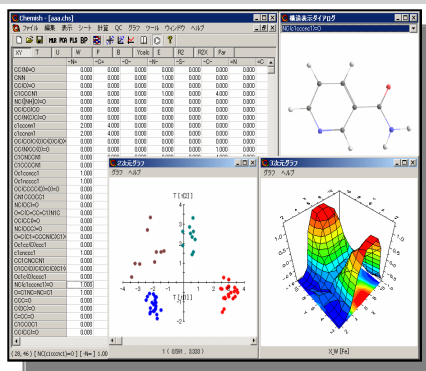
Chemish - [aaa.chs]
ファイル 編集 表示 シート 計算 QC 分類 ツール ウィンドウ ヘルプ

| XY | T | U | W | F | B | Ycalc | E | R2 | RDX | Par |
|---|---|---|---|---|---|---|---|---|---|---|
| | | -N= | -C= | -O= | -N< | -O- | -C- | =N | =C |
| CC(N)=O | | 0.000 | 0.000 | 1.000 | 1.000 | 0.000 | 0.000 | 0.000 | |
| CNN | | 0.000 | 0.000 | 0.000 | 1.000 | 0.000 | 0.000 | 0.000 | |
| CC(O)=O | | 0.000 | 0.000 | 1.000 | 0.000 | 1.000 | 0.000 | 0.000 | |
| C1CCCC1 | | 0.000 | 0.000 | 0.000 | 0.000 | 0.000 | 0.000 | 0.000 | |
| NC(NN)C(N)=O | | 0.000 | 0.000 | 1.000 | 3.000 | 0.000 | 0.000 | 0.000 | |
| OC(O)C(O)=O | | 0.000 | 0.000 | 1.000 | 0.000 | 3.000 | 0.000 | 0.000 | |
| CC(NNC(C)=O) | | 0.000 | 0.000 | 1.000 | 2.000 | 0.000 | 0.000 | 0.000 | |
| c1cccnn1 | | 2.000 | 4.000 | 0.000 | 0.000 | 0.000 | 0.000 | 0.000 | |
| c1cccnc1 | | 2.000 | 4.000 | 0.000 | 0.000 | 0.000 | 0.000 | 0.000 | |
| OC(O)C(O)C(O)C(O)C | | | | | | | | | |
| OC(NN)C(O)C(N)=O | | | | | | | | | |
| C1CNCCNC1 | | | | | | | | | |
| C1CCCCNC1 | | | | | | | | | |
| Oc1cccnc1 | 1.000 | | | | | | | | |
| Oc1ccccc1 | 1.000 | | | | | | | | |
| OC(CCCC(O)C(O)=O) | | | | | | | | | |
| CN1CCOCC1 | 1.000 | | | | | | | | |
| NC(O)C=O | | | | | | | | | |
| O=C(O)C=CC(=O)N1C | | | | | | | | | |
| OC(O)C(N)=O | | | | | | | | | |
| NC(O)C(O)C=O | | | | | | | | | |
| O=C(O)C=CC(N)C(O)C=O | | | | | | | | | |
| Oc1cc(O)ccc1 | | | | | | | | | |
| c1ccncc1 | 1.000 | | | | | | | | |
| OC(O)C(O)C(O)C(O)C | | | | | | | | | |
| O1CCNCC1 | | | | | | | | | |
| OTOC(O)C(O)C(O)C | | | | | | | | | |
| Oc1cc(O)ncc1 | | | | | | | | | |
| NC(=O)c1cccnc1 | 1.000 | | | | | | | | |
| CNC1CCNCC1 | | | | | | | | | |
| C(O)C=O | | | | | | | | | |
| OC(O)C(O)C=O | | | | | | | | | |
| OCC(O)CO | | | | | | | | | |
| C1CCOCC1 | | | | | | | | | |
| CC(O)C=O | | | | | | | | | |

( 28, 46 ) [ NC(=O)c1cccnc1=0 ] [ -N= ] 1.00

構造表示ダイアログ
NC(=O)c1cccnc1=O

2次元グラフ
グラフ ヘルプ
T [ 0.2 ]
4
3
2
1
-1
-2
-3
-4
-3 -2 -1 1 2 3
1 ( 0.591 , 0.333 )

3次元グラフ
グラフ ヘルプ
X_W [Fe]